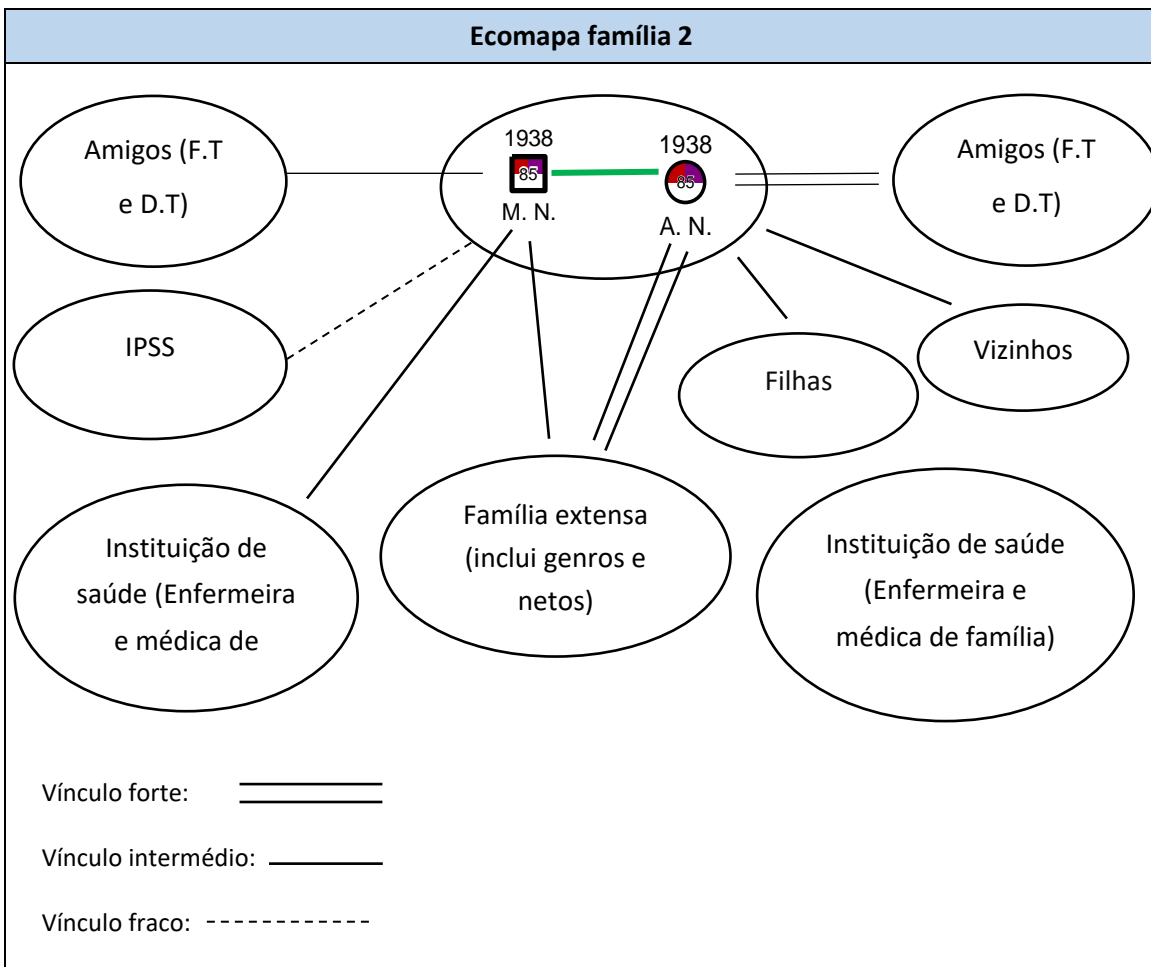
Ecomapa família 2

Amigos (F.T e D.T)

1938
85
M. N.

1938
85
A. N.

Amigos (F.T e D.T)

IPSS

Filhas

Vizinhos

Instituição de saúde (Enfermeira e médica de

Família extensa (inclui genros e netos)

Instituição de saúde (Enfermeira e médica de família)

Vínculo forte:

Vínculo intermédio:

Vínculo fraco: